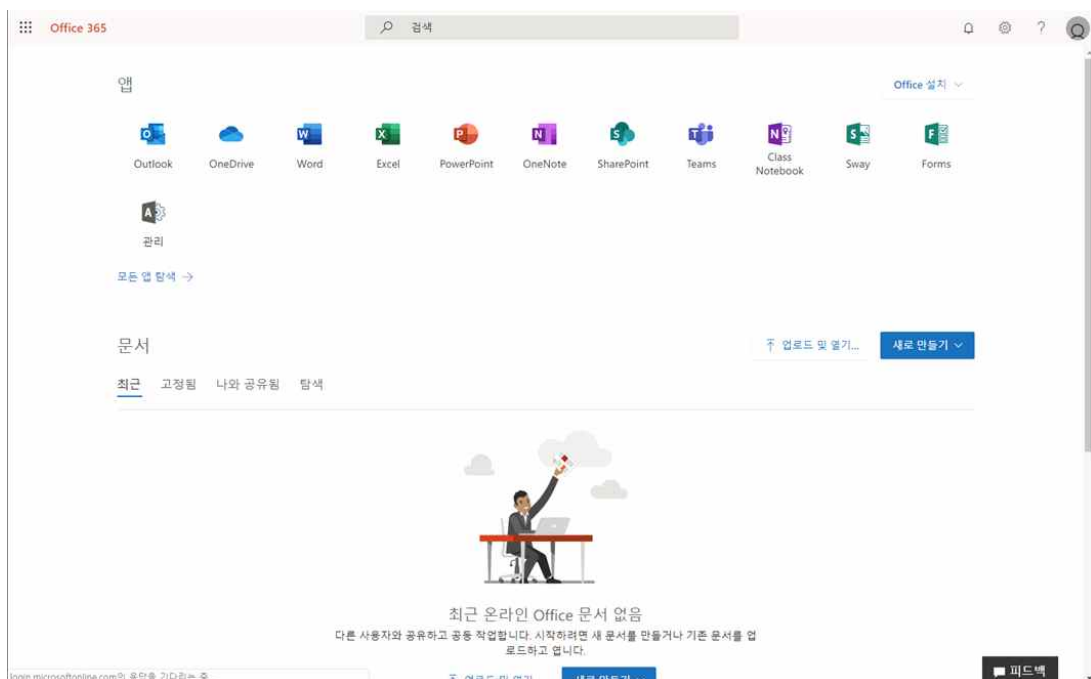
Office 365

검색

?

앱

Office 설치

Outlook
OneDrive
Word
Excel
PowerPoint
OneNote
SharePoint
Teams
Class Notebook
Sway
Forms

관리

모든 앱 탐색 →

문서

업로드 및 열기...

새로 만들기

최근
고정됨
나와 공유됨
탐색

최근 온라인 Office 문서 없음

다른 사용자와 공유하고 공동 작업합니다. 시작하려면 새 문서를 만들거나 기존 문서를 업로드하고 엽니다.

login.microsoftonline.com의 응답을 기다리는 중...

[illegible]

새로 만들기

피드백